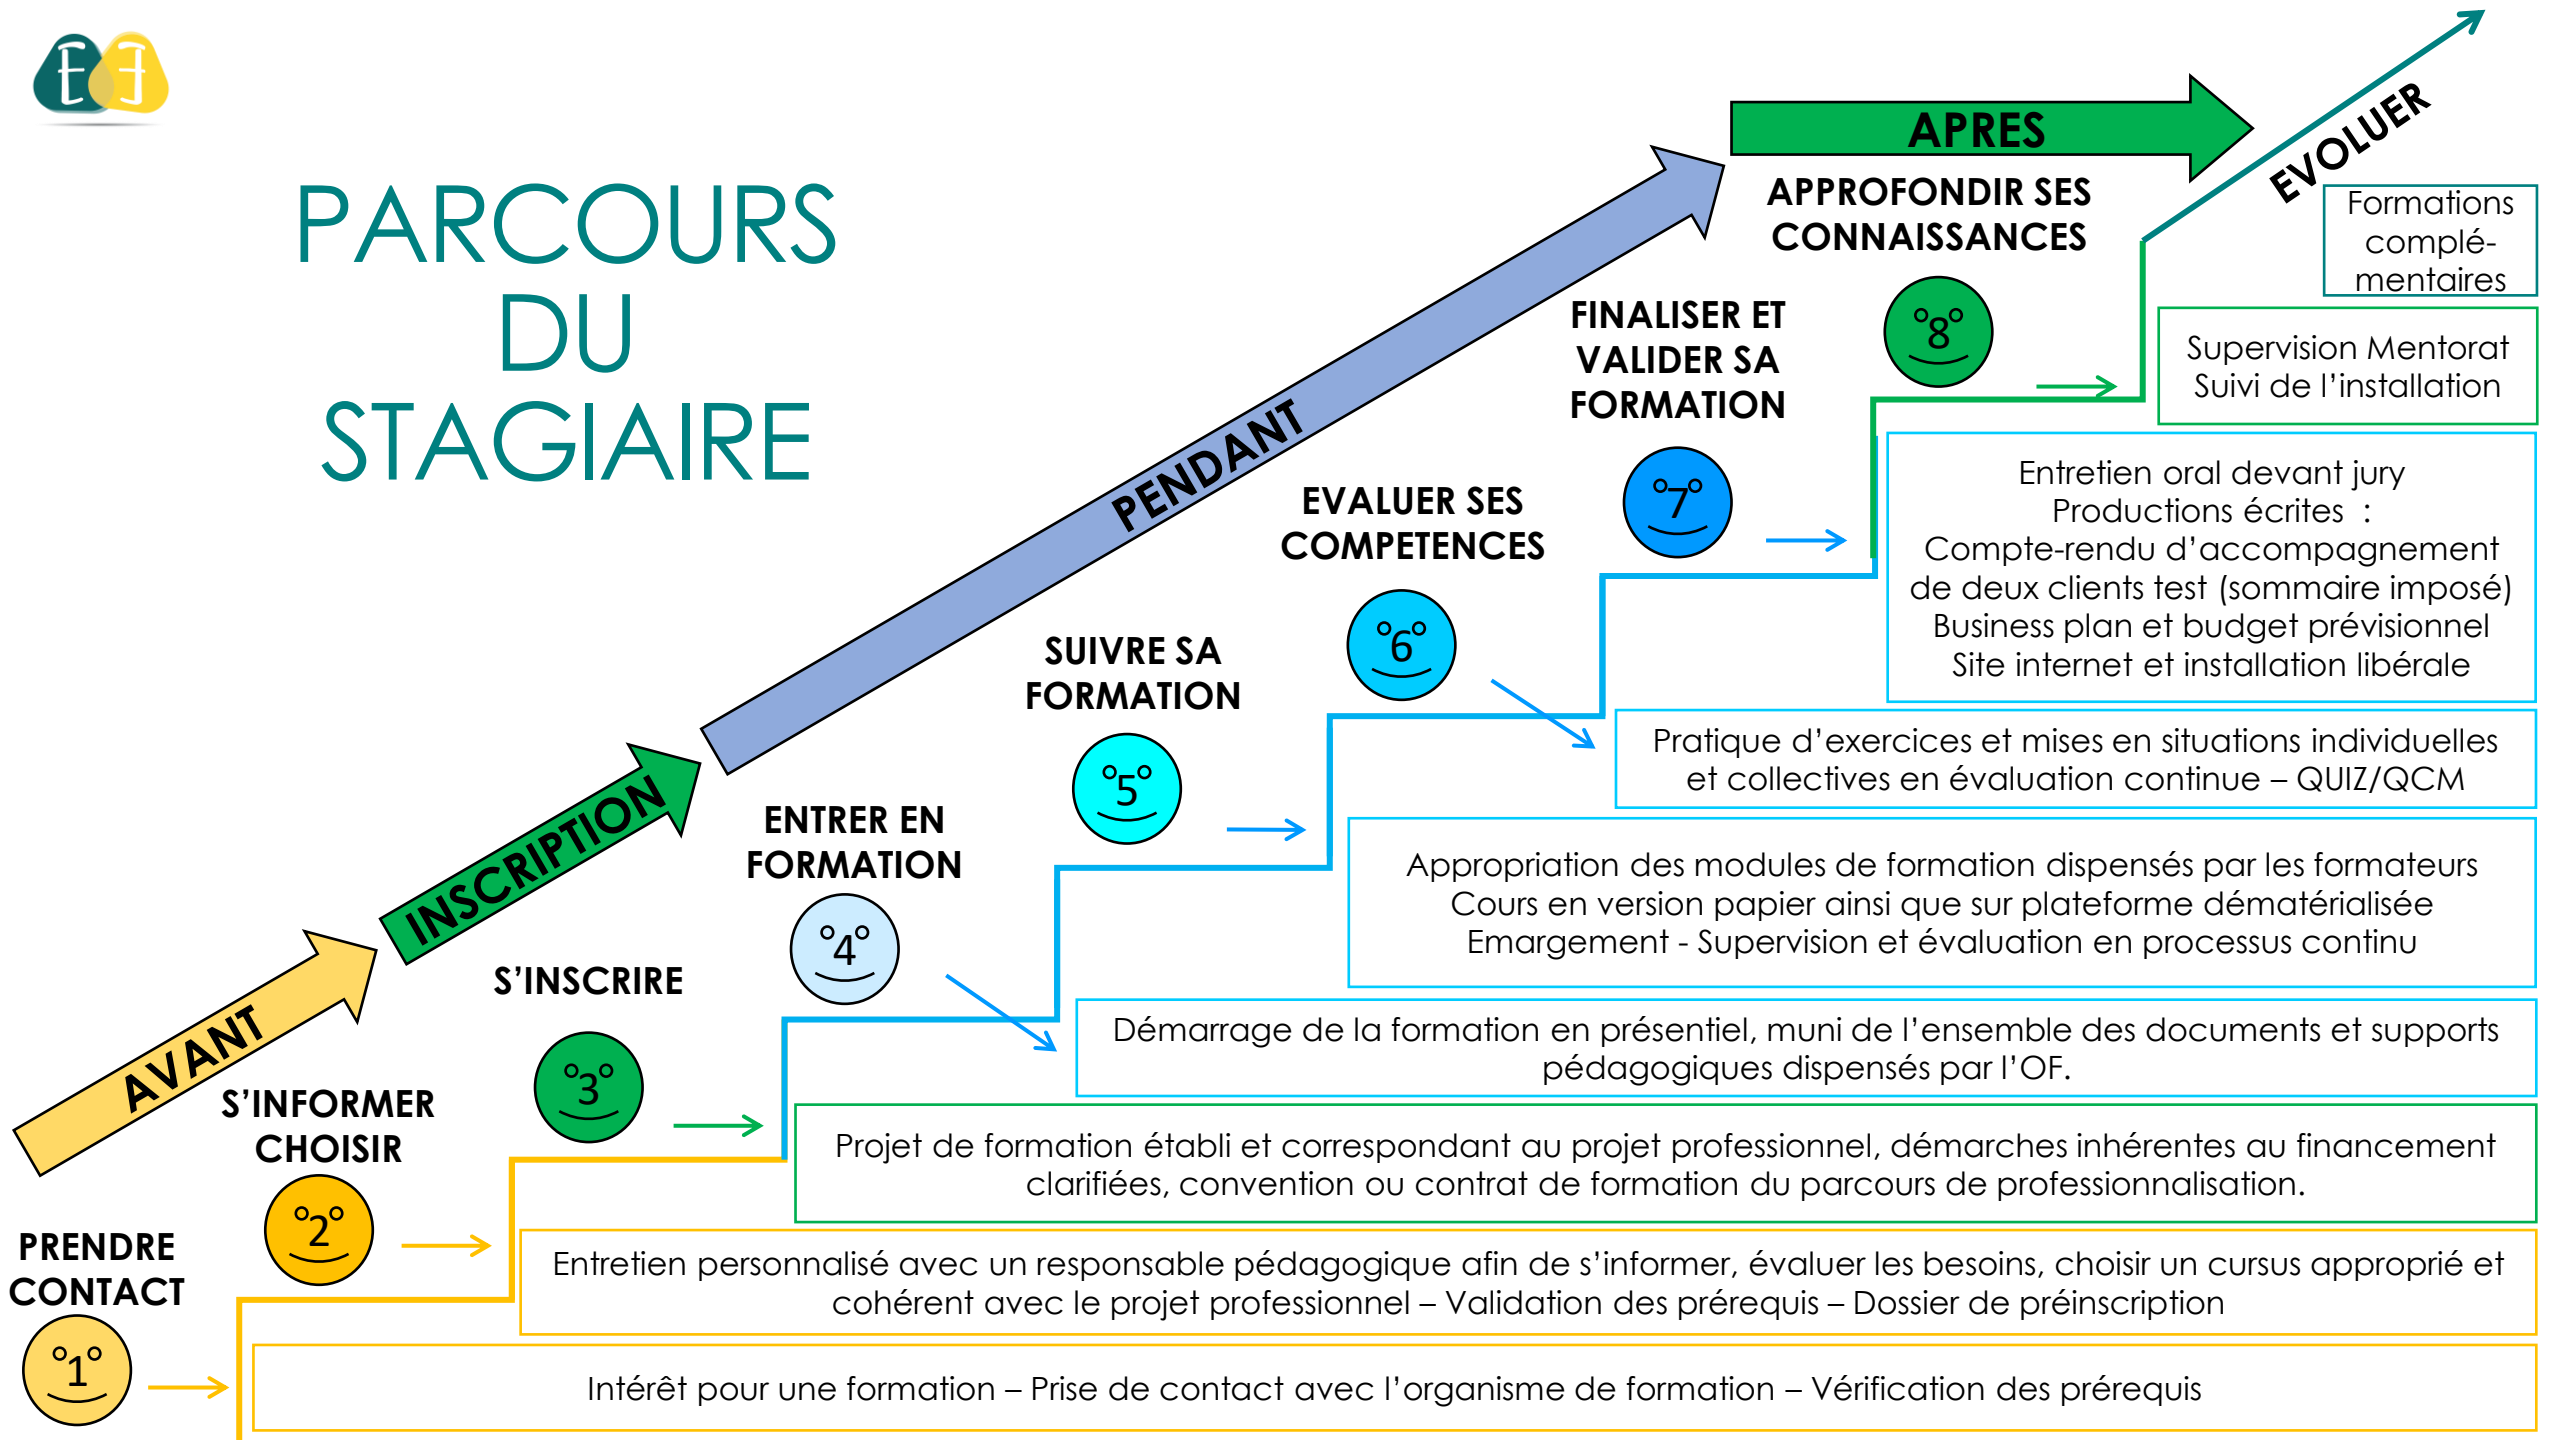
EF

PARCOURS DU STAGIAIRE

APRES

EVOLUER

PENDANT

INSCRIPTION

AVANT

APPROFONDIR SES CONNAISSANCES

8

Formations complémentaires

Supervision Mentorat
Suivi de l'installation

FINALISER ET VALIDER SA FORMATION

7

Entretien oral devant jury
Productions écrites :
Compte-rendu d'accompagnement de deux clients test (sommaire imposé)
Business plan et budget prévisionnel
Site internet et installation libérale

EVALUER SES COMPETENCES

6

Pratique d'exercices et mises en situations individuelles et collectives en évaluation continue – QUIZ/QCM

SUIVRE SA FORMATION

5

Appropriation des modules de formation dispensés par les formateurs
Cours en version papier ainsi que sur plateforme dématérialisée
Emargement - Supervision et évaluation en processus continu

ENTRER EN FORMATION

4

Démarrage de la formation en présentiel, muni de l'ensemble des documents et supports pédagogiques dispensés par l'OF.

S'INSCRIRE

3

Projet de formation établi et correspondant au projet professionnel, démarches inhérentes au financement clarifiées, convention ou contrat de formation du parcours de professionnalisation.

S'INFORMER CHOISIR

2

Entretien personnalisé avec un responsable pédagogique afin de s'informer, évaluer les besoins, choisir un cursus approprié et cohérent avec le projet professionnel – Validation des prérequis – Dossier de préinscription

PRENDRE CONTACT

1

Intérêt pour une formation – Prise de contact avec l'organisme de formation – Vérification des prérequis